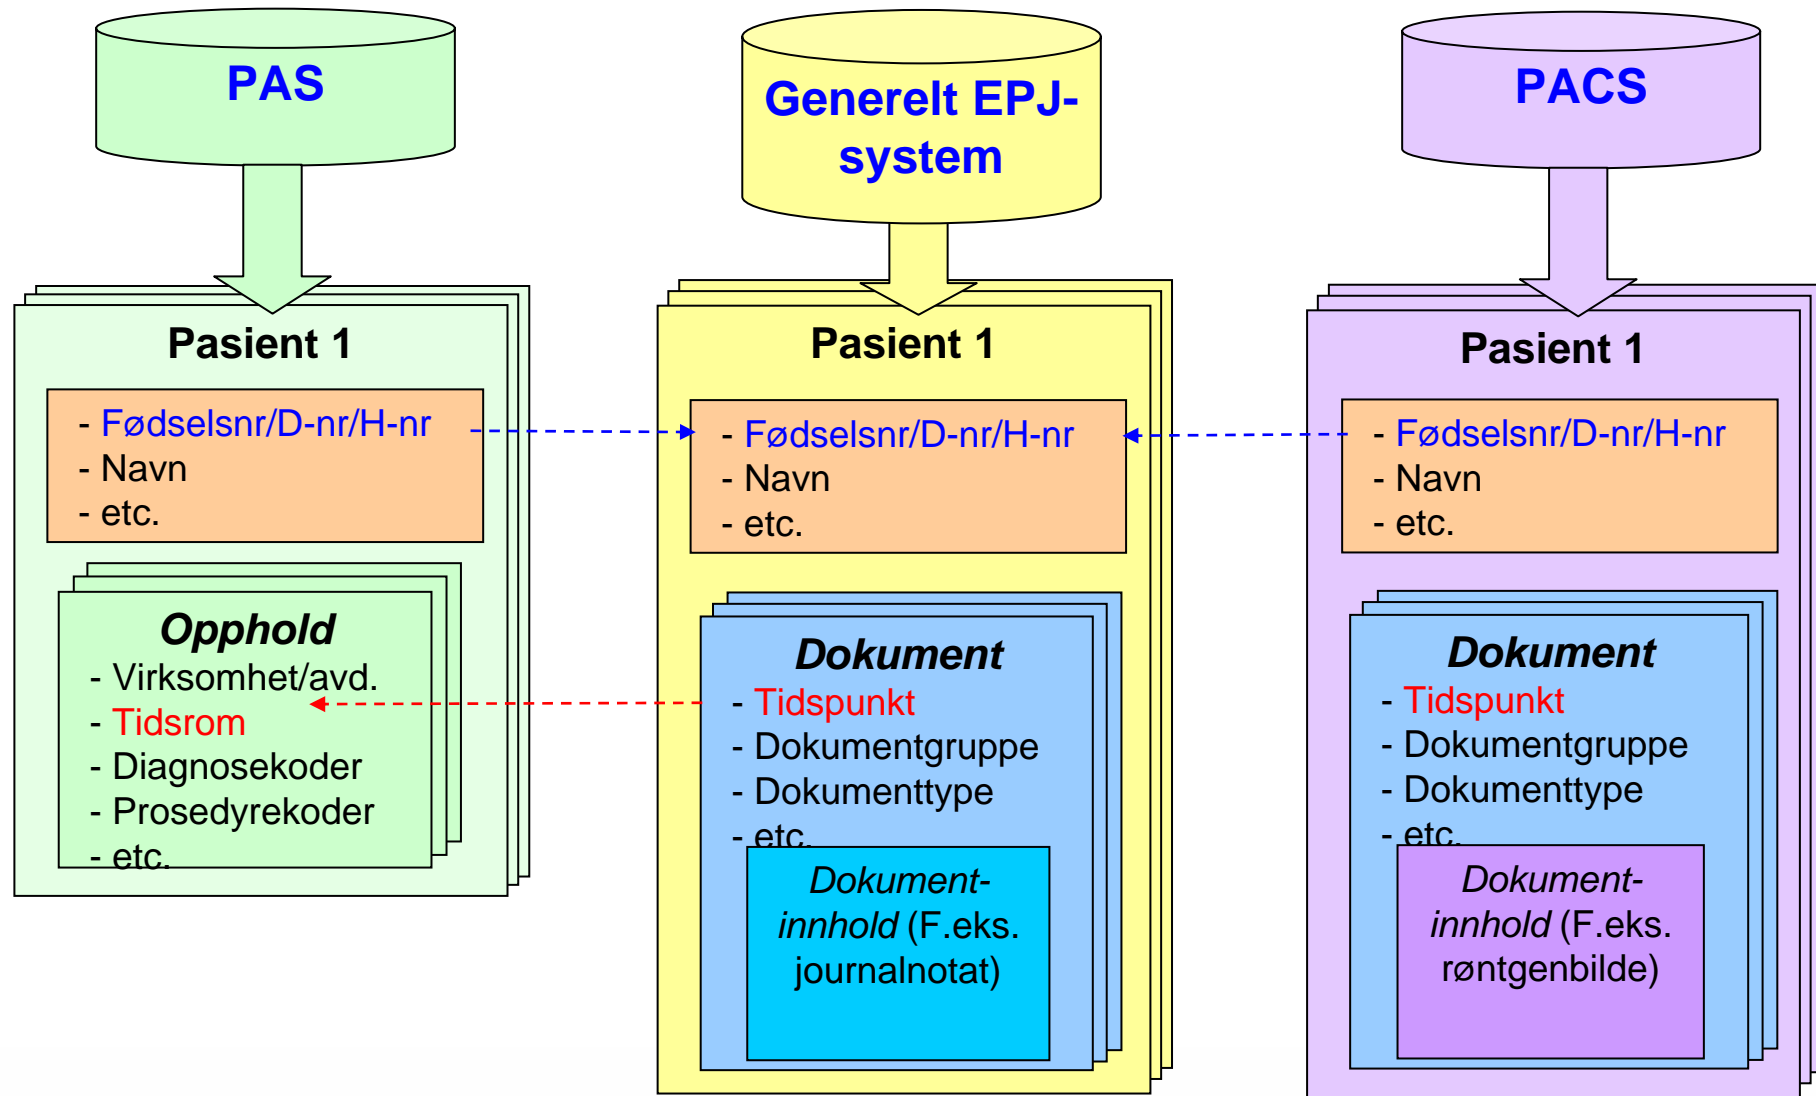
PAS

Pasient 1

- Fødselsnr/D-nr/H-nr
- Navn
- etc.

Opphold
- Virksomhet/avd.
- Tidsrom
- Diagnosekoder
- Prosedyrekoder
- etc.

Generelt EPJ-system

Pasient 1

- Fødselsnr/D-nr/H-nr
- Navn
- etc.

Dokument
- Tidspunkt
- Dokumentgruppe
- Dokumenttype
- etc.

Dokumentinnhold (F.eks. journalnotat)

PACS

Pasient 1

- Fødselsnr/D-nr/H-nr
- Navn
- etc.

Dokument
- Tidspunkt
- Dokumentgruppe
- Dokumenttype
- etc.

Dokumentinnhold (F.eks. røntgenbilde)